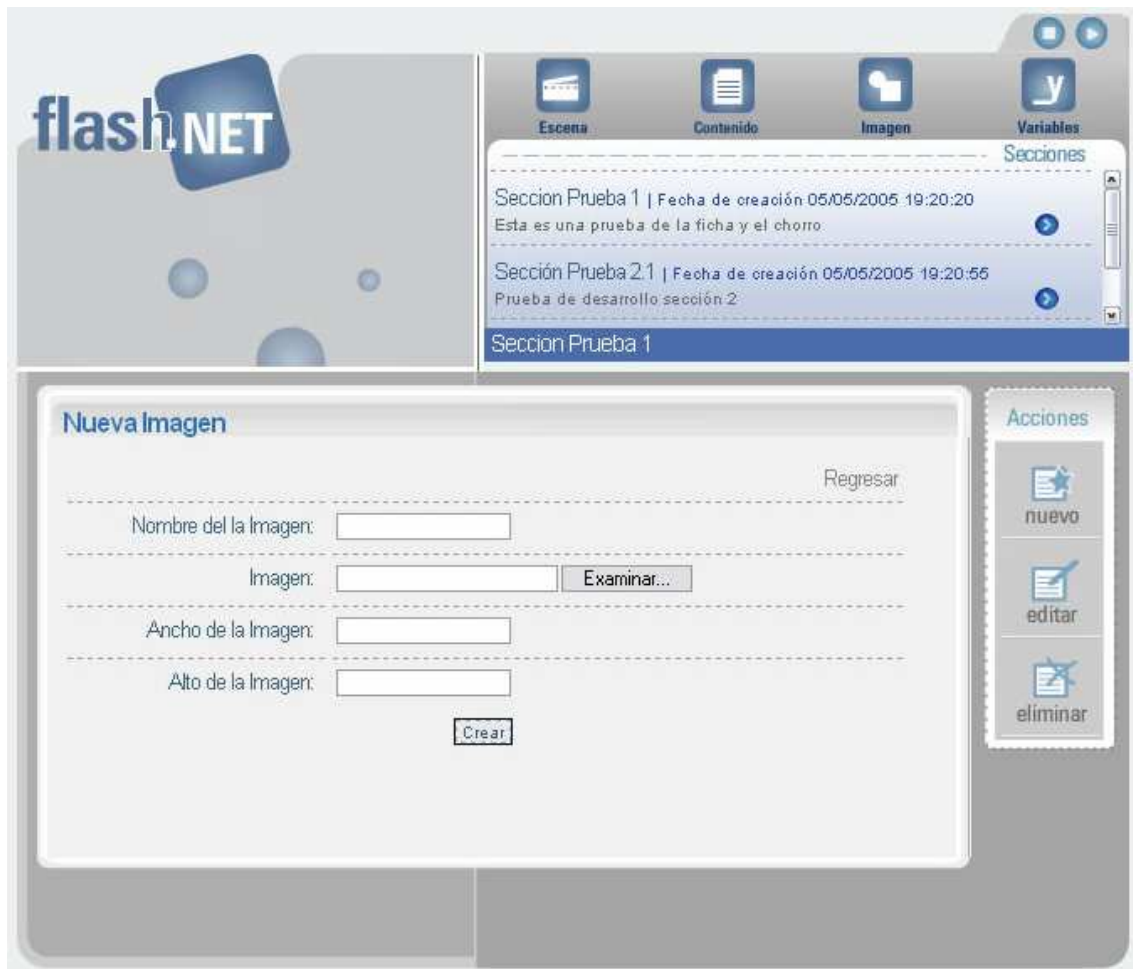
flash NET

Escena
Contenido
Imagen
y
Variables

Secciones

Seccion Prueba 1 | Fecha de creación 05/05/2005 19:20:20
Esta es una prueba de la ficha y el chorro

Sección Prueba 2.1 | Fecha de creación 05/05/2005 19:20:55
Prueba de desarrollo sección 2

Seccion Prueba 1

Nueva Imagen

Regresar

Nombre del la Imagen:

Imagen: Examinar...

Ancho de la Imagen:

Alto de la Imagen:

Crear

Acciones

nuevo

editar

eliminar